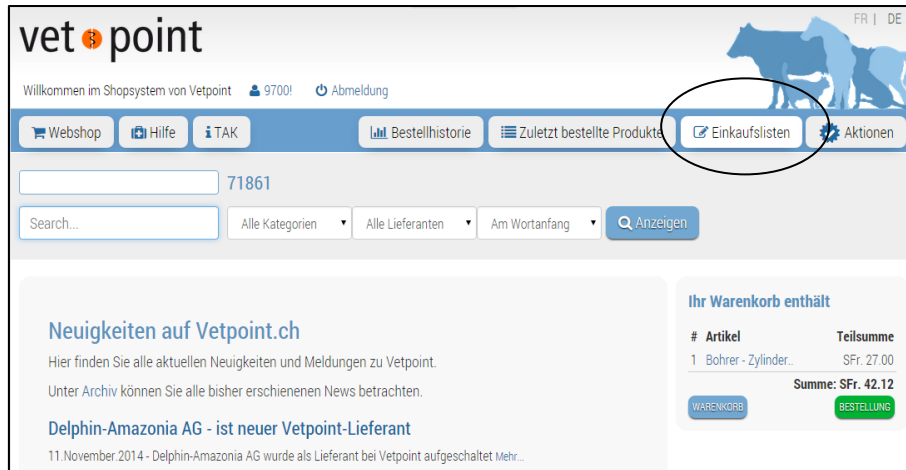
vet point

FR | DE

Willkommen im Shopsystem von Vetpoint 9700! Abmeldung

Webshop Hilfe TAK Bestellhistorie Zuletzt bestellte Produkte Einkaufslisten Aktionen

71861

Search... Alle Kategorien Alle Lieferanten Am Wortanfang Anzeigen

Neuigkeiten auf Vetpoint.ch

Hier finden Sie alle aktuellen Neuigkeiten und Meldungen zu Vetpoint.

Unter Archiv können Sie alle bisher erschienenen News betrachten.

Delphin-Amazonia AG - ist neuer Vetpoint-Lieferant

11.November.2014 - Delphin-Amazonia AG wurde als Lieferant bei Vetpoint aufgeschaltet Mehr...

Ihr Warenkorb enthält

| # | Artikel | Teilsumme |
|---|---|---|
| 1 | Bohrer - Zylinder.. | SFr. 27.00 |

Summe: SFr. 42.12

WARENKORB BESTELLUNG